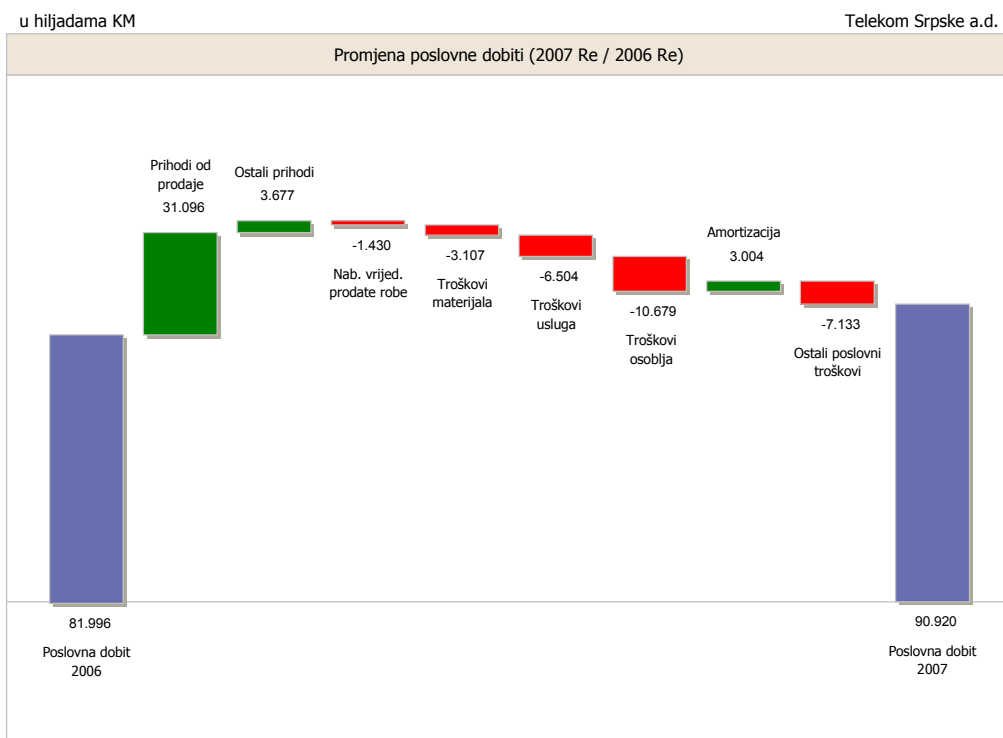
u hiljadama KM

Telekom Srpske a.d.

Promjena poslovne dobiti (2007 Re / 2006 Re)

Prihodi od prodaje
31.096

Ostali prihodi
3.677

-1.430
Nab. vrijed. prodate robe

-3.107
Troškovi materijala

-6.504
Troškovi usluga

-10.679
Troškovi osoblja

Amortizacija
3.004

-7.133
Ostali poslovni troškovi

81.996
Poslovna dobit 2006

90.920
Poslovna dobit 2007